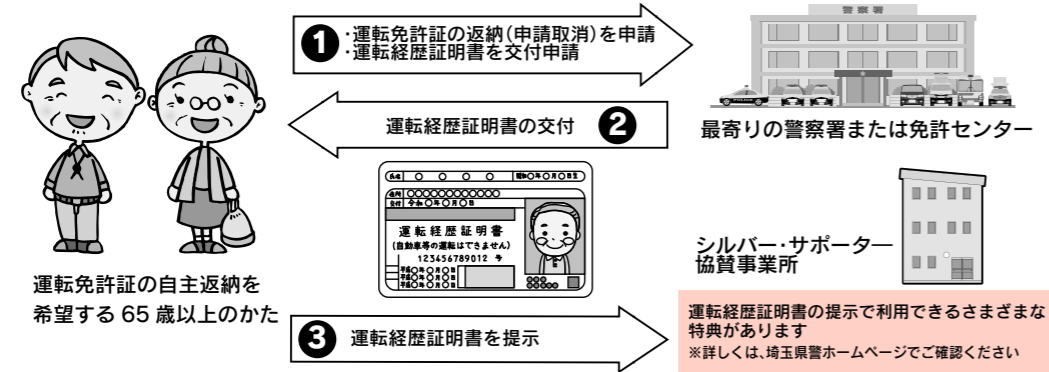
❶ ・運転免許証の返納(申請取消)を申請
・運転経歴証明書を交付申請

警察署

最寄りの警察署または免許センター

運転経歴証明書の交付 ❷

氏名 ○○○○○○○○○○○○
交付 令和○年○月○日
運転経歴証明書
(自動車等の運転はできません)
123456789012 号

シルバー・サポーター協賛事業所

運転免許証の自主返納を希望する 65 歳以上のかた

❸ 運転経歴証明書を提示

運転経歴証明書の提示で利用できるさまざまな特典があります
※詳しくは、埼玉県警ホームページでご確認ください